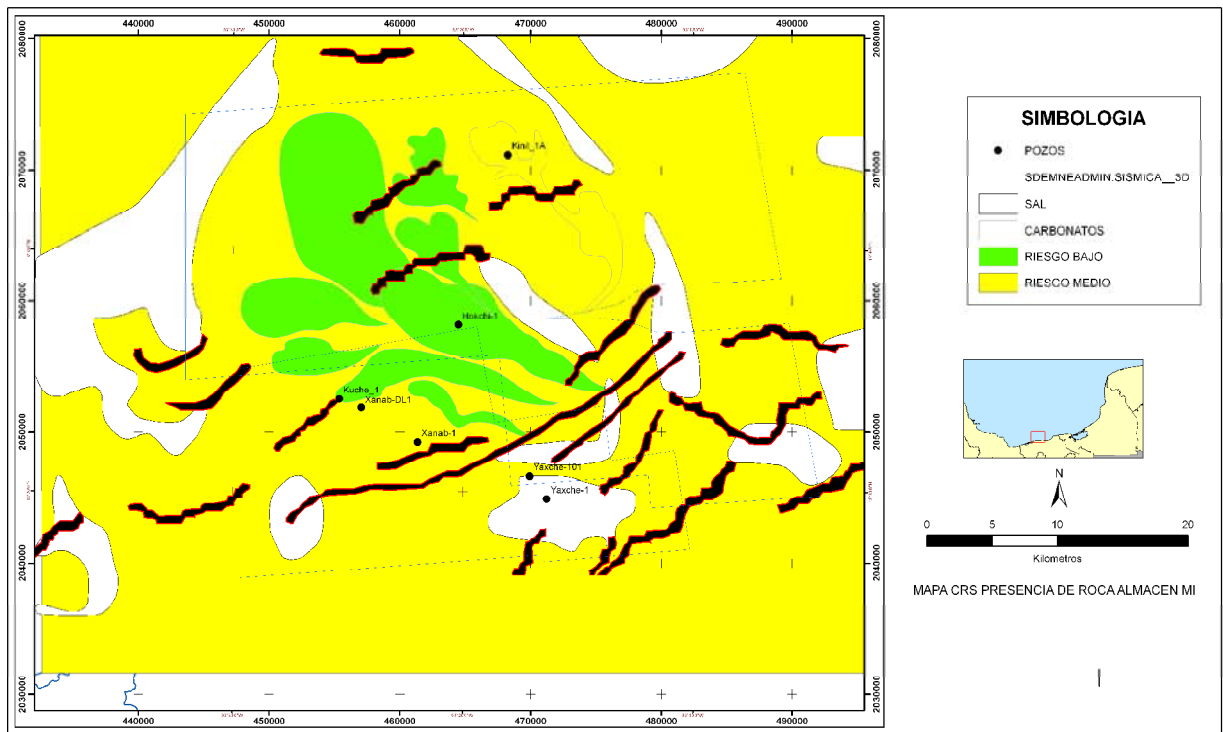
440000 450000 460000 470000 480000 490000

2080000
2070000
2060000
2050000
2040000
2030000

Kinil_1A
Hokchi-1
Kuche_1
Xanab-DL1
Xanab-1
Yaxche-101
Yaxche-1

SIMBOLOGIA
POZOS
SDEMNEADMIN.SISMICA__3D
SAL
CARBONATOS
RIESGO BAJO
RIESCO MEDIO

N

0 5 10 20
Kilometros

MAPA CRS PRESENCIA DE ROCA ALMACEN MI

440000 450000 460000 470000 480000 490000